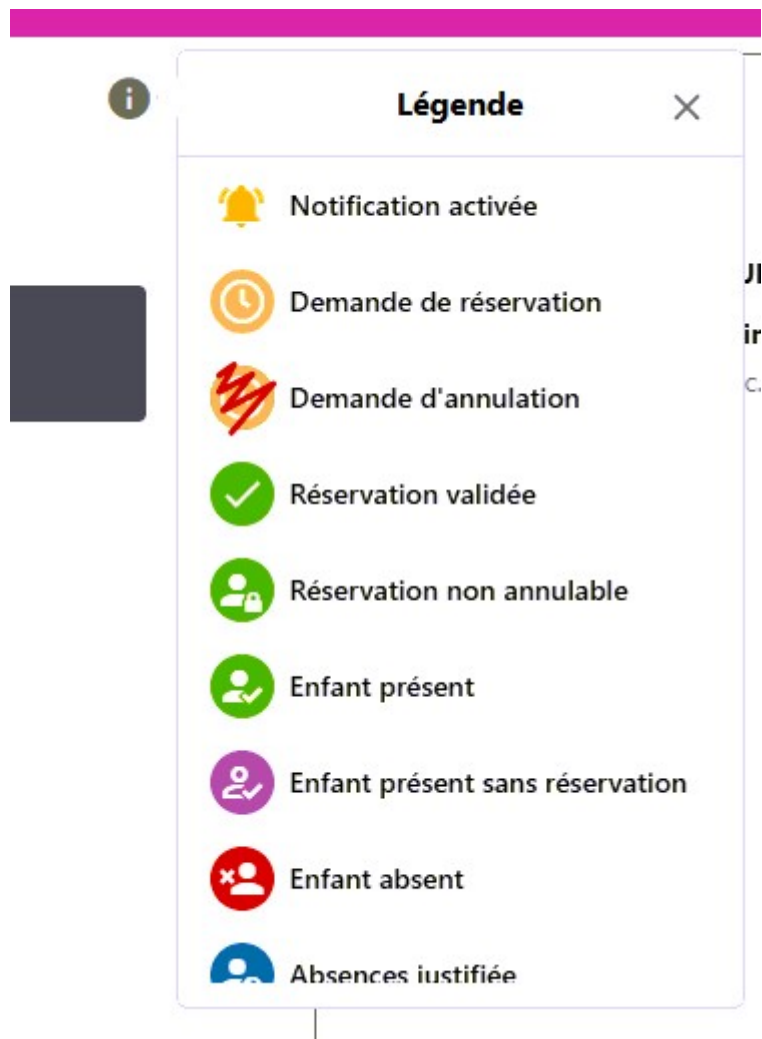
Légende

Notification activée

Demande de réservation

Demande d'annulation

Réservation validée

Réservation non annulable

Enfant présent

Enfant présent sans réservation

Enfant absent

Absences justifiée